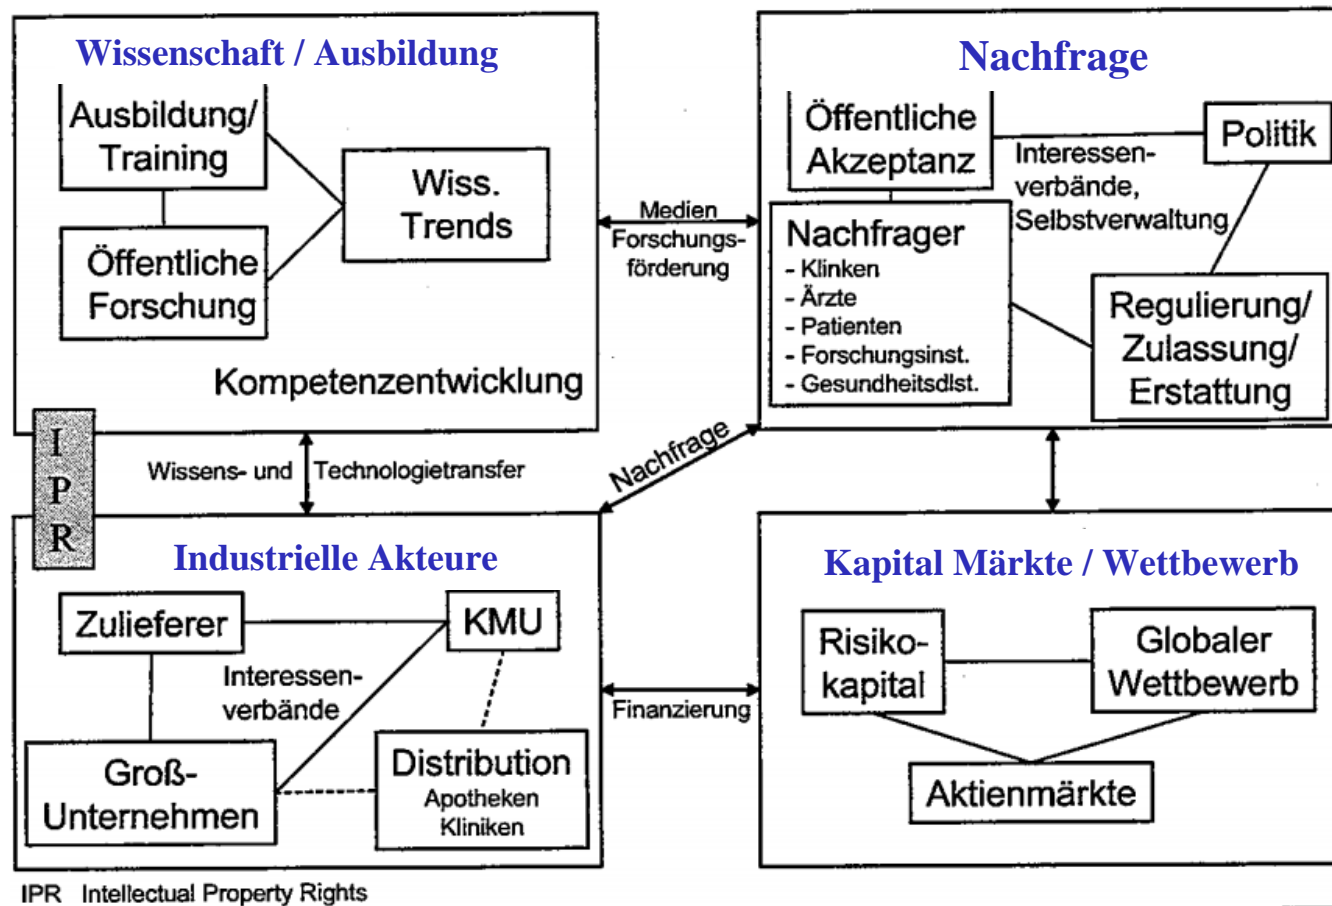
Wissenschaft / Ausbildung

Ausbildung/ Training

Öffentliche Forschung

Wiss. Trends

Kompetenzentwicklung

Nachfrage

Öffentliche Akzeptanz

Interessenverbände, Selbstverwaltung

Politik

Nachfrager
- Klinken
- Ärzte
- Patienten
- Forschungsinst.
- Gesundheitsdlst.

Regulierung/ Zulassung/ Erstattung

Medien Forschungsförderung

IPR

Wissens- und Technologietransfer

Nachfrage

Industrielle Akteure

Zulieferer

KMU

Interessenverbände

Groß-Unternehmen

Distribution
Apotheken
Kliniken

Finanzierung

Kapital Märkte / Wettbewerb

Risikokapital

Globaler Wettbewerb

Aktienmärkte

IPR Intellectual Property Rights